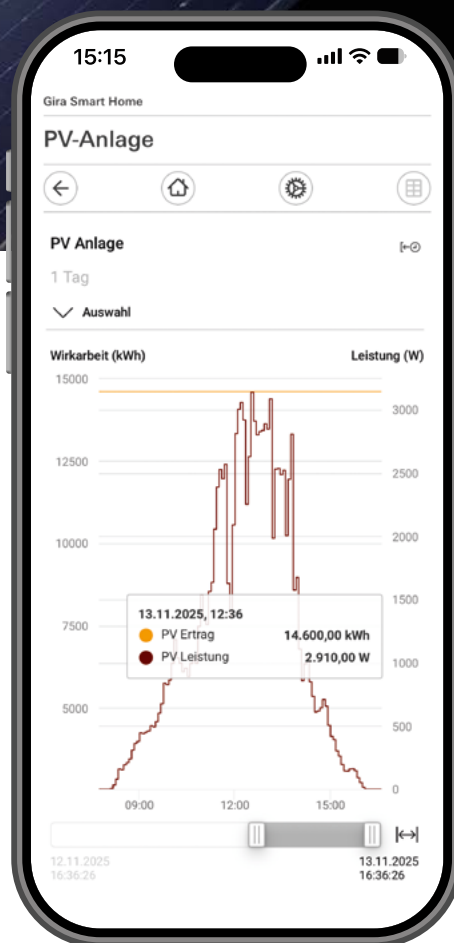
15:15

Gira Smart Home

PV-Anlage

PV Anlage

1 Tag

Auswahl

Wirkarbeit (kWh)

Leistung (W)

15000
12500
10000
7500
5000

3000
2500
2000
1500
1000
500
0

13.11.2025, 12:36

PV Ertrag 14.600,00 kWh

PV Leistung 2.910,00 W

09:00
12:00
15:00

12.11.2025
16:36:26

13.11.2025
16:36:26